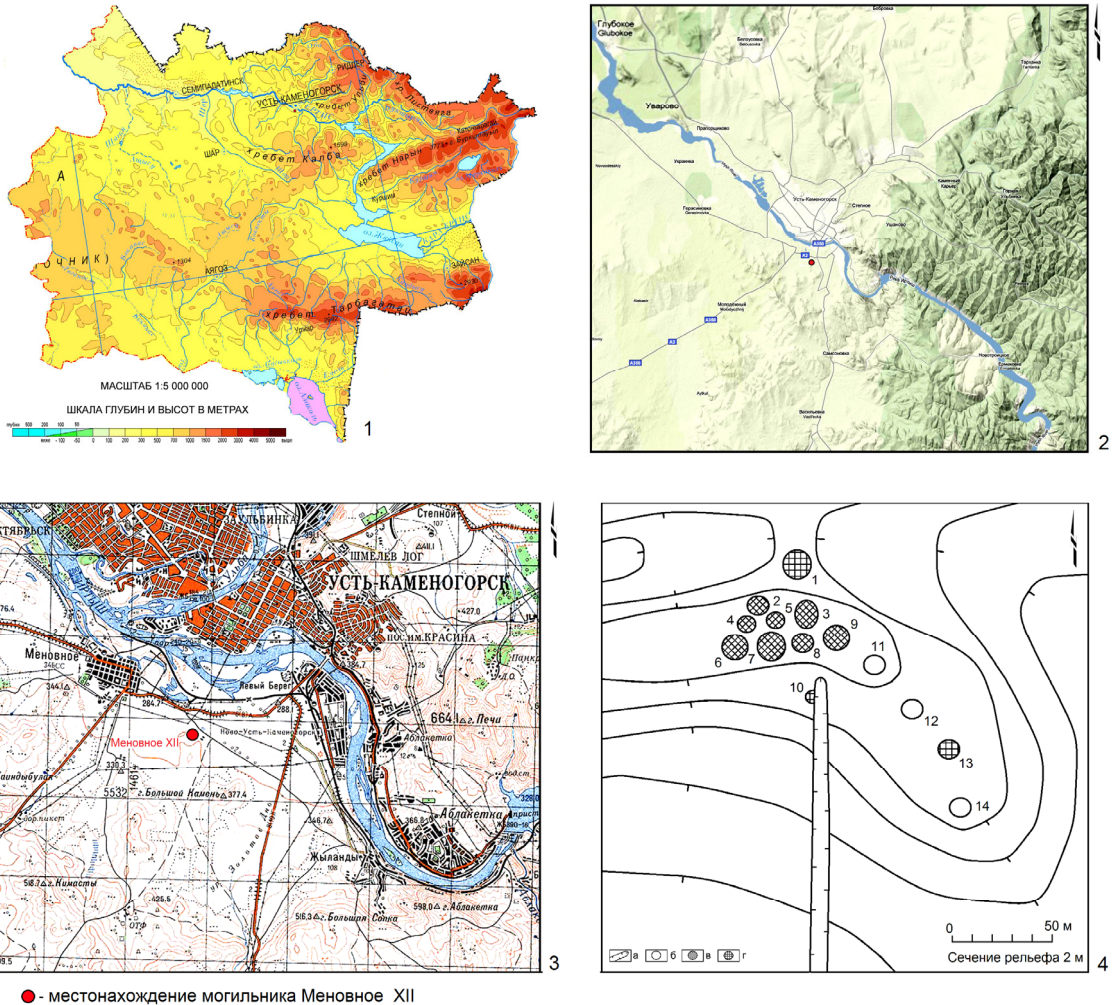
СЕМИПАЛАТИНСК
УСТЬ-КАМЕНОГОРСК
РИДДЕР
хребет
ШАР
хребет Калба
хребет Нарым
АЯГОЗ
ЗАЙСАН
хребет Тарбагатай
А
ОЧНИК
МАСШТАБ 1:5 000 000
ШКАЛА ГЛУБИН И ВЫСОТ В МЕТРАХ
1

Глубокое
Glubokoe
Уварово
Усть-Каменогорск
A350
A3
2

ЗУЛЬБИНКА
СТЕПНОЙ
ШМЕЛЕВ ЛОГ
УСТЬ-КАМЕНОГОРСК
ПОС.ИМ.КРАСИНА
Меновное
Левый Берег
664.1 г. Печи
Меновное XII
Ново-Усть-Каменогорск
Аблакетка
г. Большой Камень 377.4
Жыланды
г. Кимасты
г. Большая Сопка
г. Аблакетка
3

1
2
3
4
5
6
7
8
9
10
11
12
13
14
а
б
в
г
0
50 м
Сечение рельефа 2 м
4

● - местонахождение могильника Меновное XII